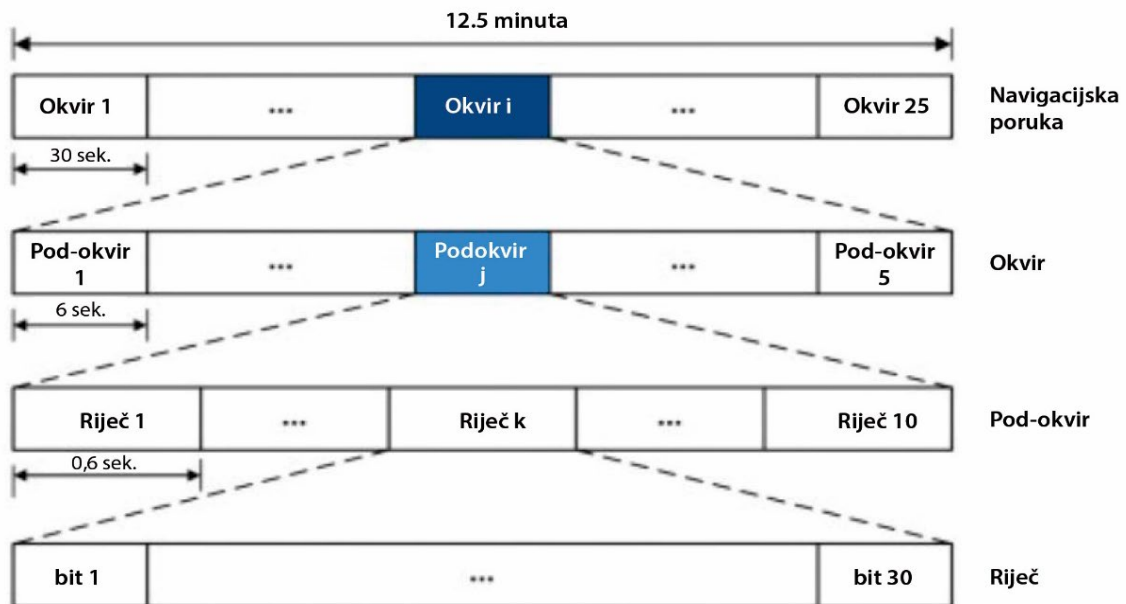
12.5 minuta

Okvir 1 ... Okvir i ... Okvir 25

Navigacijska poruka

30 sek.

Pod-okvir 1 ... Podokvir j ... Pod-okvir 5

Okvir

6 sek.

Riječ 1 ... Riječ k ... Riječ 10

Pod-okvir

0,6 sek.

bit 1 ... bit 30

Riječ